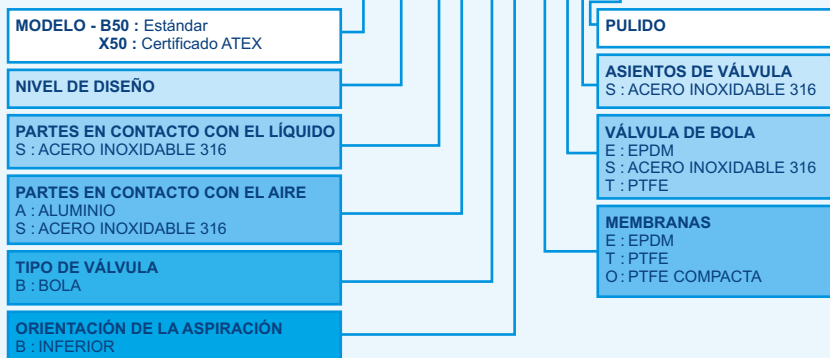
MODELO - B50 : Estándar
X50 : Certificado ATEX

NIVEL DE DISEÑO

PARTES EN CONTACTO CON EL LÍQUIDO
S : ACERO INOXIDABLE 316

PARTES EN CONTACTO CON EL AIRE
A : ALUMINIO
S : ACERO INOXIDABLE 316

TIPO DE VÁLVULA
B : BOLA

ORIENTACIÓN DE LA ASPIRACIÓN
B : INFERIOR

PULIDO

ASIENTOS DE VÁLVULA
S : ACERO INOXIDABLE 316

VÁLVULA DE BOLA
E : EPDM
S : ACERO INOXIDABLE 316
T : PTFE

MEMBRANAS
E : EPDM
T : PTFE
O : PTFE COMPACTA